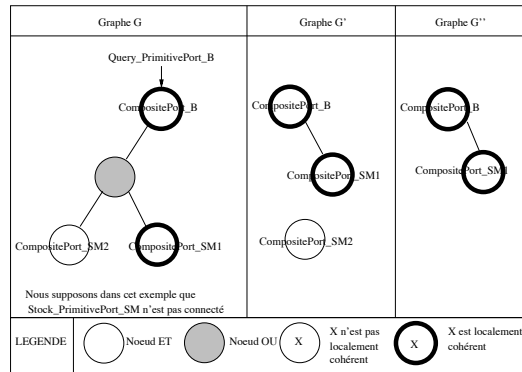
Graphe G

Graphe G'

Graphe G''

Query_PrimitivePort_B

CompositePort_B

CompositePort_SM2

CompositePort_SM1

Nous supposons dans cet exemple que Stock_PrimitivePort_SM n'est pas connecté

CompositePort_B

CompositePort_SM1

CompositePort_SM2

CompositePort_B

CompositePort_SM1

LEGENDE

Noeud ET

Noeud OU

X

X n'est pas localement cohérent

X

X est localement cohérent